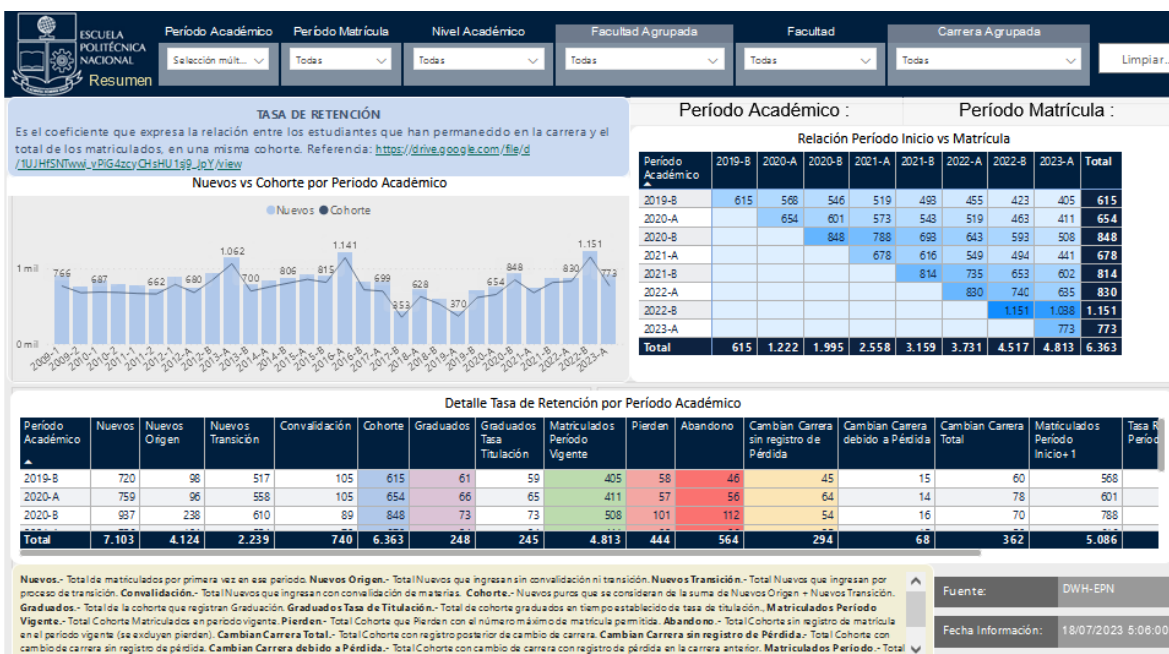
ESCUELA POLITÉCNICA NACIONAL
Resumen

Período Académico
Selección múlt...
Período Matrícula
Todas
Nivel Académico
Todas
Facultad Agrupada
Todas
Facultad
Todas
Carrera Agrupada
Todas
Limpiar...

TASA DE RETENCIÓN
Es el coeficiente que expresa la relación entre los estudiantes que han permanecido en la carrera y el total de los matriculados, en una misma cohorte. Referencia: https://drive.google.com/file/d/1UJHfSNTwwj_vPiG4zcyCHsHU1sj9_JpY/view

Nuevos vs Cohorte por Periodo Académico
Nuevos Cohorte

1 mil
0 mil

766 687 662 680 1.062 700 806 815 1.141 699 353 628 370 654 848 830 1.151 773

2009-1 2009-2 2010-1 2010-2 2011-1 2011-2 2012-A 2012-B 2013-A 2013-B 2014-A 2014-B 2015-A 2015-B 2016-A 2016-B 2017-A 2017-B 2018-A 2018-B 2019-A 2019-B 2020-A 2020-B 2021-A 2021-B 2022-A 2022-B 2023-A

Período Académico :
Período Matrícula :

Relación Período Inicio vs Matrícula

| Período Académico | 2019-B | 2020-A | 2020-B | 2021-A | 2021-B | 2022-A | 2022-B | 2023-A | Total |
|---|---|---|---|---|---|---|---|---|---|
| 2019-B | 615 | 568 | 546 | 519 | 493 | 455 | 423 | 405 | 615 |
| 2020-A | | 654 | 601 | 573 | 543 | 519 | 463 | 411 | 654 |
| 2020-B | | | 848 | 788 | 693 | 643 | 593 | 508 | 848 |
| 2021-A | | | | 678 | 616 | 549 | 494 | 441 | 678 |
| 2021-B | | | | | 814 | 735 | 653 | 602 | 814 |
| 2022-A | | | | | | 830 | 740 | 635 | 830 |
| 2022-B | | | | | | | 1.151 | 1.038 | 1.151 |
| 2023-A | | | | | | | | 773 | 773 |
| Total | 615 | 1.222 | 1.995 | 2.558 | 3.159 | 3.731 | 4.517 | 4.813 | 6.363 |

Detalle Tasa de Retención por Período Académico

| Período Académico | Nuevos | Nuevos Origen | Nuevos Transición | Convalidación | Cohorte | Graduados | Graduados Tasa Titulación | Matriculados Período Vigente | Pierden | Abandono | Cambian Carrera sin registro de Pérdida | Cambian Carrera debido a Pérdida | Cambian Carrera Total | Matriculados Período Inicio+1 | Tasa R Períod |
|---|---|---|---|---|---|---|---|---|---|---|---|---|---|---|---|
| 2019-B | 720 | 98 | 517 | 105 | 615 | 61 | 59 | 405 | 58 | 46 | 45 | 15 | 60 | 568 | |
| 2020-A | 759 | 96 | 558 | 105 | 654 | 66 | 65 | 411 | 57 | 56 | 64 | 14 | 78 | 601 | |
| 2020-B | 937 | 238 | 610 | 89 | 848 | 73 | 73 | 508 | 101 | 112 | 54 | 16 | 70 | 788 | |
| Total | 7.103 | 4.124 | 2.239 | 740 | 6.363 | 248 | 245 | 4.813 | 444 | 564 | 294 | 68 | 362 | 5.086 | |

Nuevos.- Total de matriculados por primera vez en ese periodo. Nuevos Origen.- Total Nuevos que ingresan sin convalidación ni transición. Nuevos Transición.- Total Nuevos que ingresan por proceso de transición. Convalidación.- Total Nuevos que ingresan con convalidación de materias. Cohorte.- Nuevos puros que se consideran de la suma de Nuevos Origen + Nuevos Transición. Graduados.- Total de la cohorte que registran Graduación. Graduados Tasa de Titulación.- Total de cohorte graduados en tiempo establecido de tasa de titulación., Matriculados Período Vigente.- Total Cohorte Matriculados en periodo vigente. Pierden.- Total Cohorte que Pierden con el número máximo de matrícula permitida. Abandono.- Total Cohorte sin registro de matrícula en el período vigente (se excluyen pierden). Cambian Carrera Total.- Total Cohorte con registro posterior de cambio de carrera. Cambian Carrera sin registro de Pérdida.- Total Cohorte con cambio de carrera sin registro de pérdida. Cambian Carrera debido a Pérdida.- Total Cohorte con cambio de carrera con registro de pérdida en la carrera anterior. Matriculados Período.- Total

Fuente: DWH-EPN
Fecha Información: 18/07/2023 5:06:00